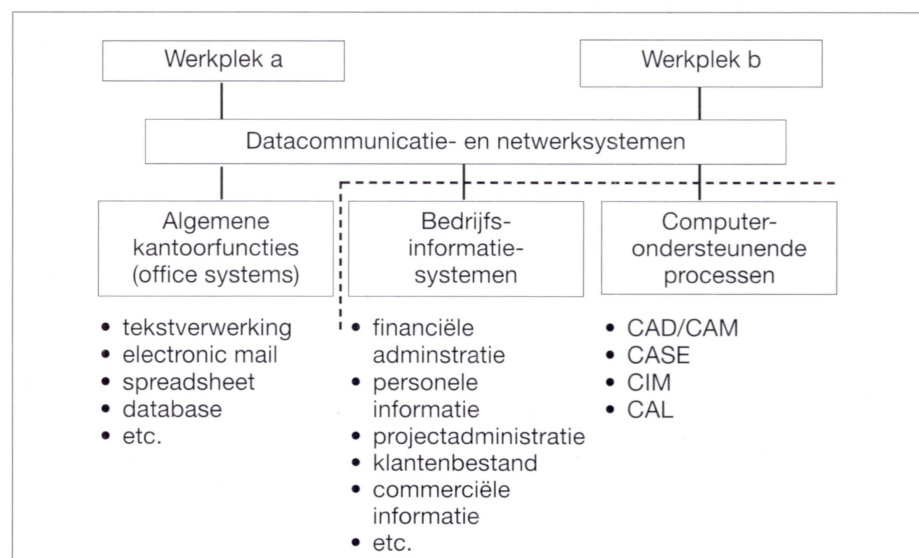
Werkplek a

Werkplek b

Datacommunicatie- en netwerksystemen

Algemene kantoorfuncties (office systems)

Bedrijfs-informatie-systemen

Computer-ondersteunende processen

• tekstverwerking
• electronic mail
• spreadsheet
• database
• etc.

• financiële adminstratie
• personele informatie
• projectadministratie
• klantenbestand
• commerciële informatie
• etc.

• CAD/CAM
• CASE
• CIM
• CAL